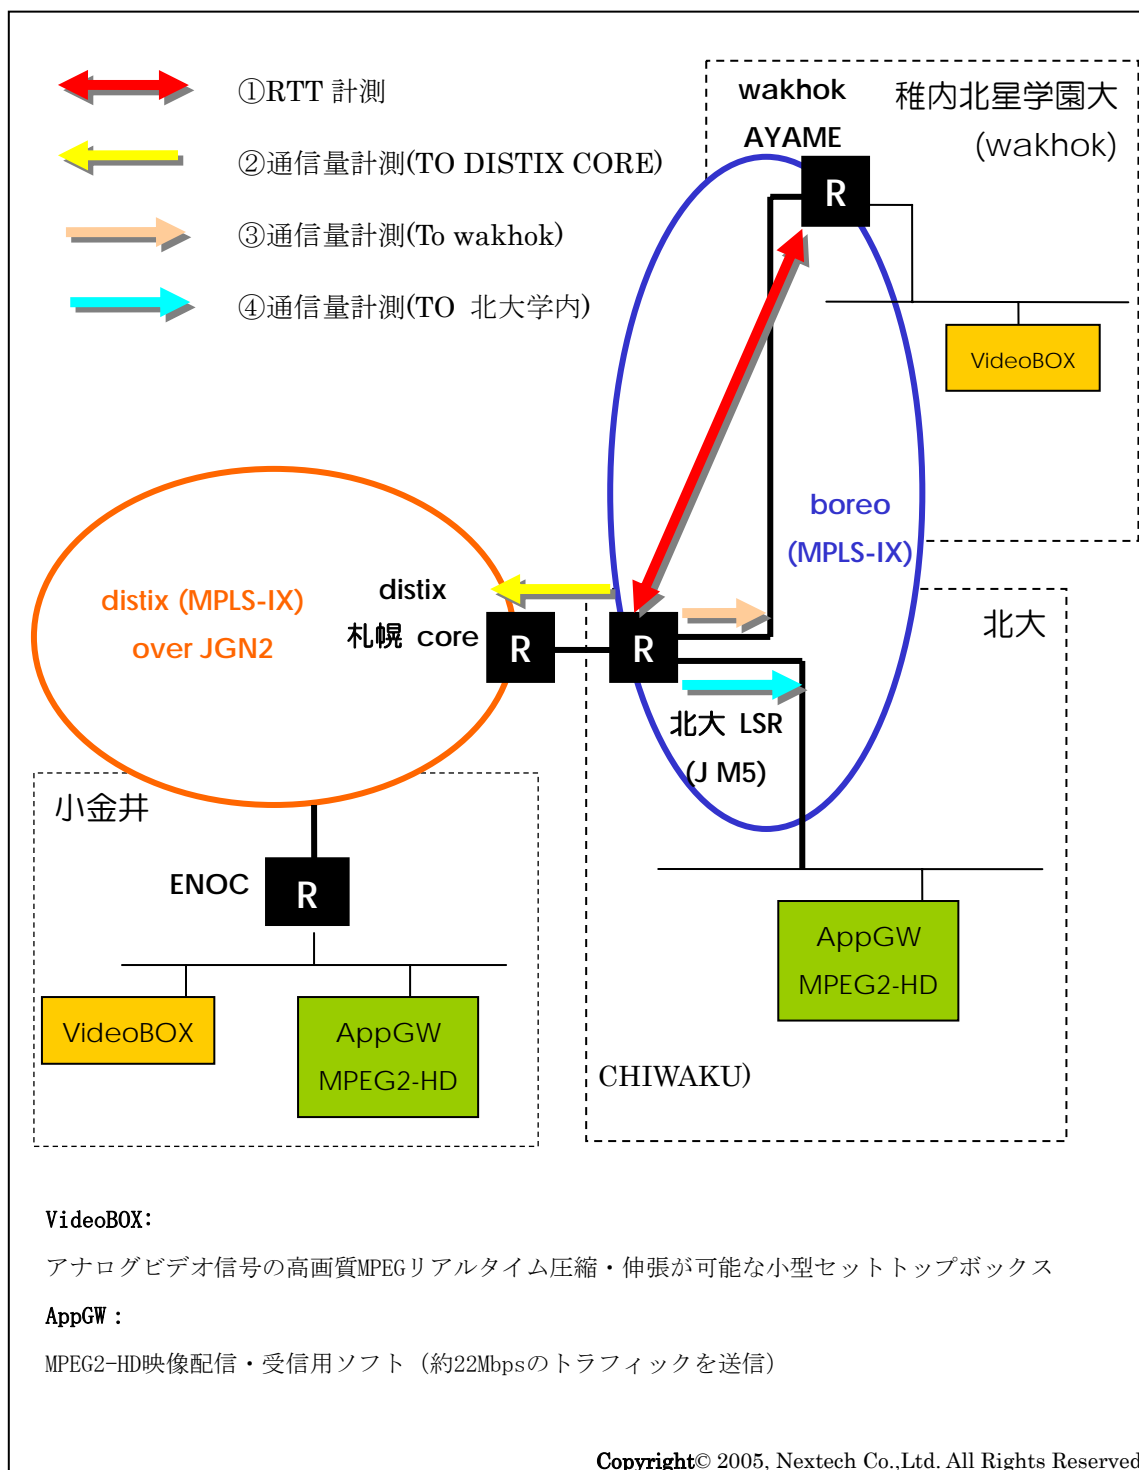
①RTT 計測

②通信量計測(TO DISTIX CORE)

③通信量計測(To wakhok)

④通信量計測(TO 北大学内)

wakhok
AYAME

稚内北星学園大
(wakhok)

R

VideoBOX

boreo
(MPLS-IX)

distix (MPLS-IX)
over JGN2

distix
札幌 core

R

R

北大

北大 LSR
(J M5)

小金井

ENOC

R

VideoBOX

AppGW
MPEG2-HD

AppGW
MPEG2-HD

CHIWAKU)

VideoBOX:

アナログビデオ信号の高画質MPEGリアルタイム圧縮・伸張が可能な小型セットトップボックス

AppGW :

MPEG2-HD映像配信・受信用ソフト（約22Mbpsのトラフィックを送信）

Copyright© 2005, Nextech Co.,Ltd. All Rights Reserved